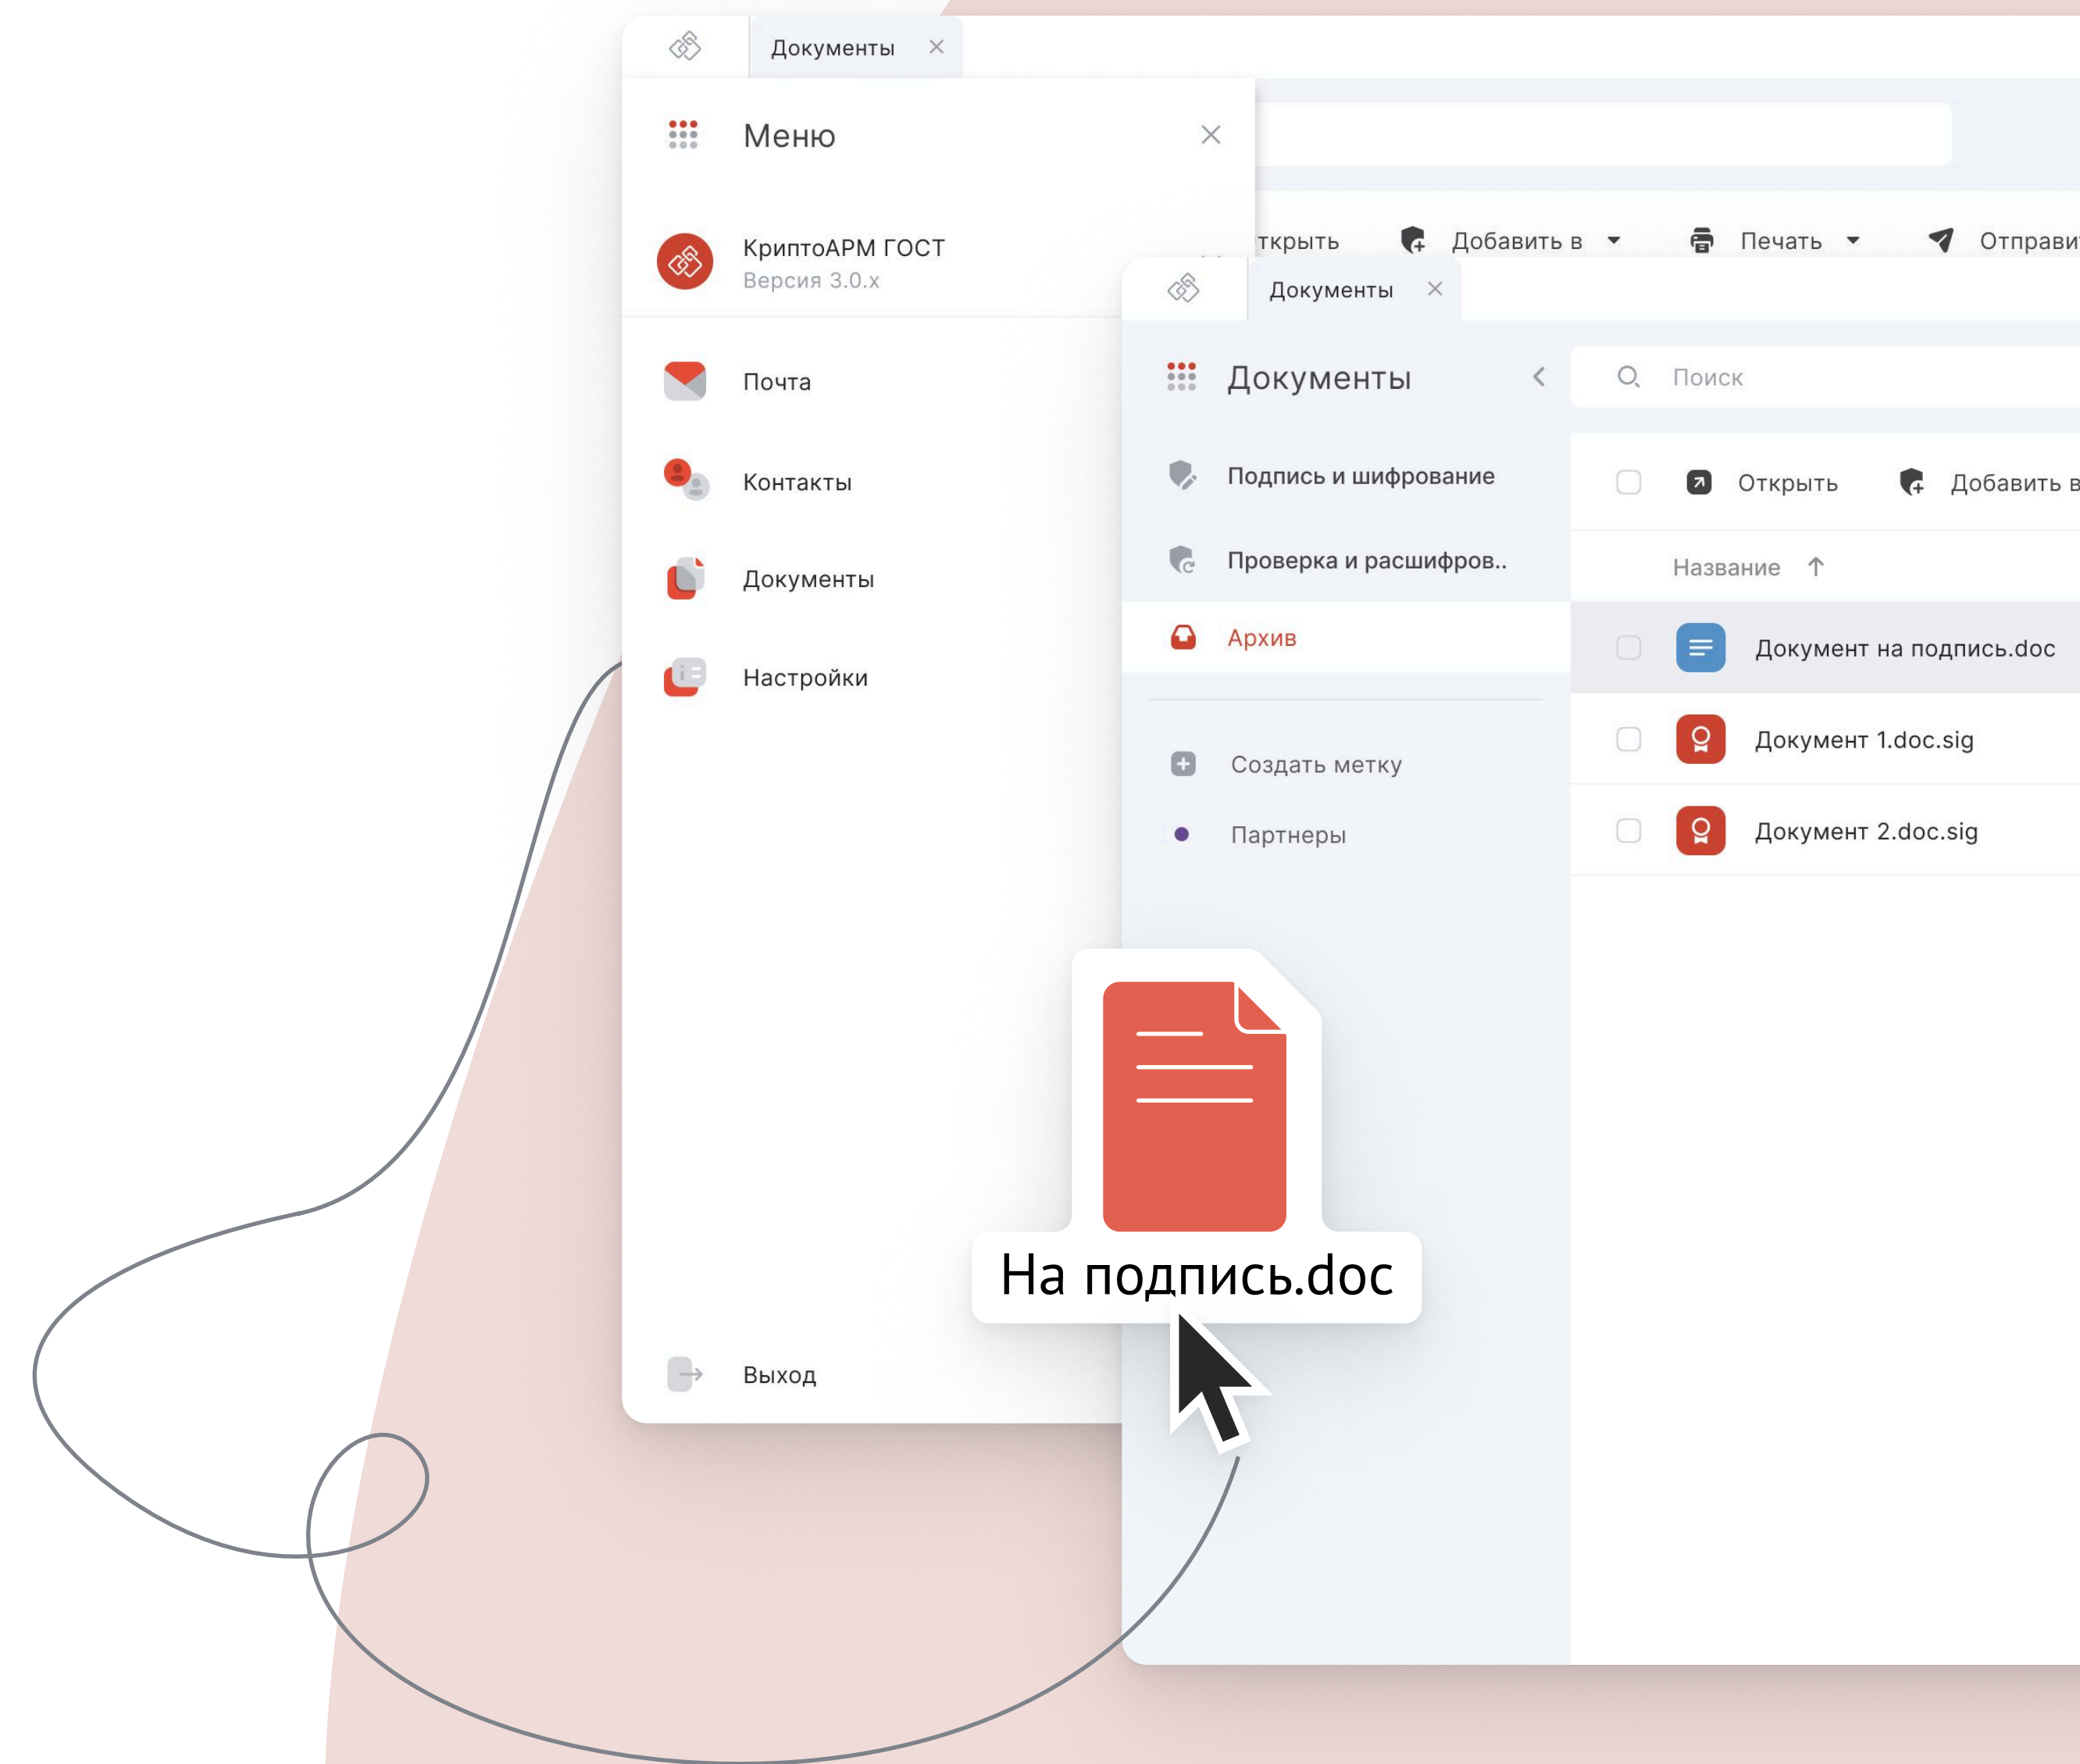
Документы ×

Меню ×

КриптоАРМ ГОСТ
Версия 3.0.x

Почта

Контакты

Документы

Настройки

Выход

ткрыть Добавить в Печать Отправи

Документы ×

Документы

Поиск

Подпись и шифрование

Проверка и расшифров..

Архив

Создать метку

Партнеры

Открыть Добавить в

Название ↑

Документ на подпись.doc

Документ 1.doc.sig

Документ 2.doc.sig

На подпись.doc